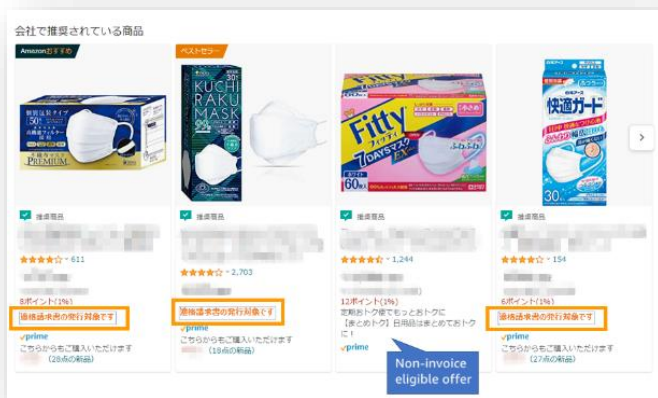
会社で推奨されている商品

Amazonおすすめ

ベストセラー

PREMIUM

30
KUCHI
RAKU
MASK

Fitty
7DAYSマスク
EX
60枚

快適ガード
30

推奨商品
611
8ポイント(1%)
適格請求書の発行対象です
prime
こちらからもご購入いただけます
(20点の新品)

推奨商品
2,703
適格請求書の発行対象です
prime
こちらからもご購入いただけます
(18点の新品)

推奨商品
1,244
12ポイント(1%)
定期おトク便でもっとおトクに
【まとめトク】日用品はまとめておトクに!
prime

推奨商品
154
6ポイント(1%)
適格請求書の発行対象です
prime
こちらからもご購入いただけます
(27点の新品)

Non-invoice eligible offer